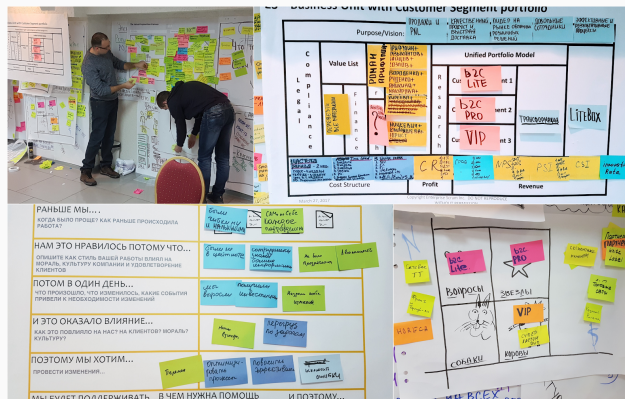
Business Unit with Customer Segment portfolio

Purpose/Vision:

Value List

Unified Portfolio Model

L
e
g
a
l

C
o
m
p
l
i
a
n
c
e

F
i
n
a
n
c
e

R
e
s
e
a
r
c
h

B2C LITE

B2C PRO

VIP

LiteBox

Cost Structure

Profit

Revenue

РАНЬШЕ МЫ...
КОГДА ВЫЛО ПРОЩЕ? КАК РАНЬШЕ ПРОИСХОДИЛА РАБОТА?

НАМ ЭТО НРАВИЛОСЬ ПОТОМУ ЧТО...
ОПИШИТЕ КАК СТИЛЬ ВАШЕЙ РАБОТЫ ВЛИЯЛ НА МОРАЛЬ КУЛЬТУРУ КОМПАНИИ И УДОВЛЕТВОРЕНИЕ КЛИЕНТОВ

ПОТОМ В ОДИН ДЕНЬ...
ЧТО ПРОИЗОШЛО, ЧТО ИЗМЕНИЛОСЬ, КАКИЕ СОБЫТИЯ ПРИВЕЛИ К НЕОБХОДИМОСТИ ИЗМЕНЕНИЙ

И ЭТО ОКАЗАЛО ВЛИЯНИЕ...
КАК ЭТО ПОВЛИЯЛО НА НАС? НА КЛИЕНТОВ? МОРАЛЬ? КУЛЬТУРУ?

ПОЭТОМУ МЫ ХОТИМ...
ПРОВЕСТИ ИЗМЕНЕНИЯ...

МЫ БУДЕТ ПОДДЕРЖИВАТЬ ... В ЧЕМ НУЖНА ПОМОЩЬ ... И ПОЭТОМУ...

b2c Lite

b2c PRO

VIP

Вопросы

Звезды

Собаки

Коровы